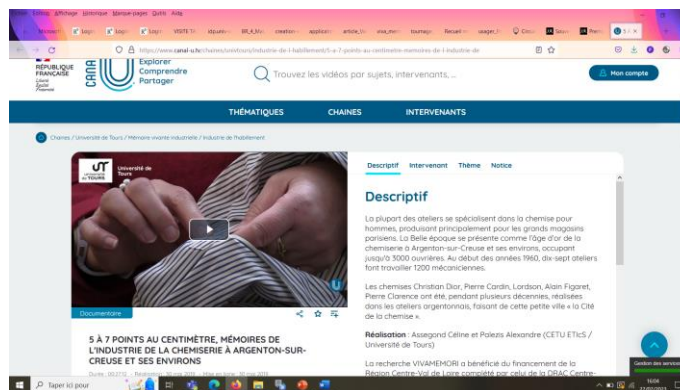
Fichier Édition Affichage Historique Marque-pages Outils Aide

https://www.canal-u.tv/chaines/univtours/industrie-de-l-habillement/5-a-7-points-au-centimetre-memoires-de-l-industrie-de

RÉPUBLIQUE FRANÇAISE
Liberté
Égalité
Fraternité

CANAL U
Explorer
Comprendre
Partager

Trouvez les vidéos par sujets, intervenants, ...

Mon compte

THÉMATIQUES CHAINES INTERVENANTS

Chaines / Université de Tours / Mémoire vivante industrielle / Industrie de l'habillement

UT Université de Tours

Documentaire

5 À 7 POINTS AU CENTIMÈTRE, MÉMOIRES DE L'INDUSTRIE DE LA CHEMISERIE À ARGENTON-SUR-CREUSE ET SES ENVIRONS

Durée : 00:27:15 — Réalisation : 30 mai 2019 — Mise en ligne : 30 mai 2019

Descriptif Intervenant Thème Notice

Descriptif

La plupart des ateliers se spécialisent dans la chemise pour hommes, produisant principalement pour les grands magasins parisiens. La Belle époque se présente comme l'âge d'or de la chemiserie à Argenton-sur-Creuse et ses environs, occupant jusqu'à 3000 ouvrières. Au début des années 1960, dix-sept ateliers font travailler 1200 mécaniciennes.

Les chemises Christian Dior, Pierre Cardin, Lordson, Alain Figaret, Pierre Clarence ont été, pendant plusieurs décennies, réalisées dans les ateliers argentonnais, faisant de cette petite ville « la Cité de la chemise ».

Réalisation : Assegond Céline et Palezis Alexandre (CETU ETIcS / Université de Tours)

La recherche VIVAMEMORI a bénéficié du financement de la Région Centre-Val de Loire complété par celui de la DRAC Centre-

Taper ici pour

Gestion des services